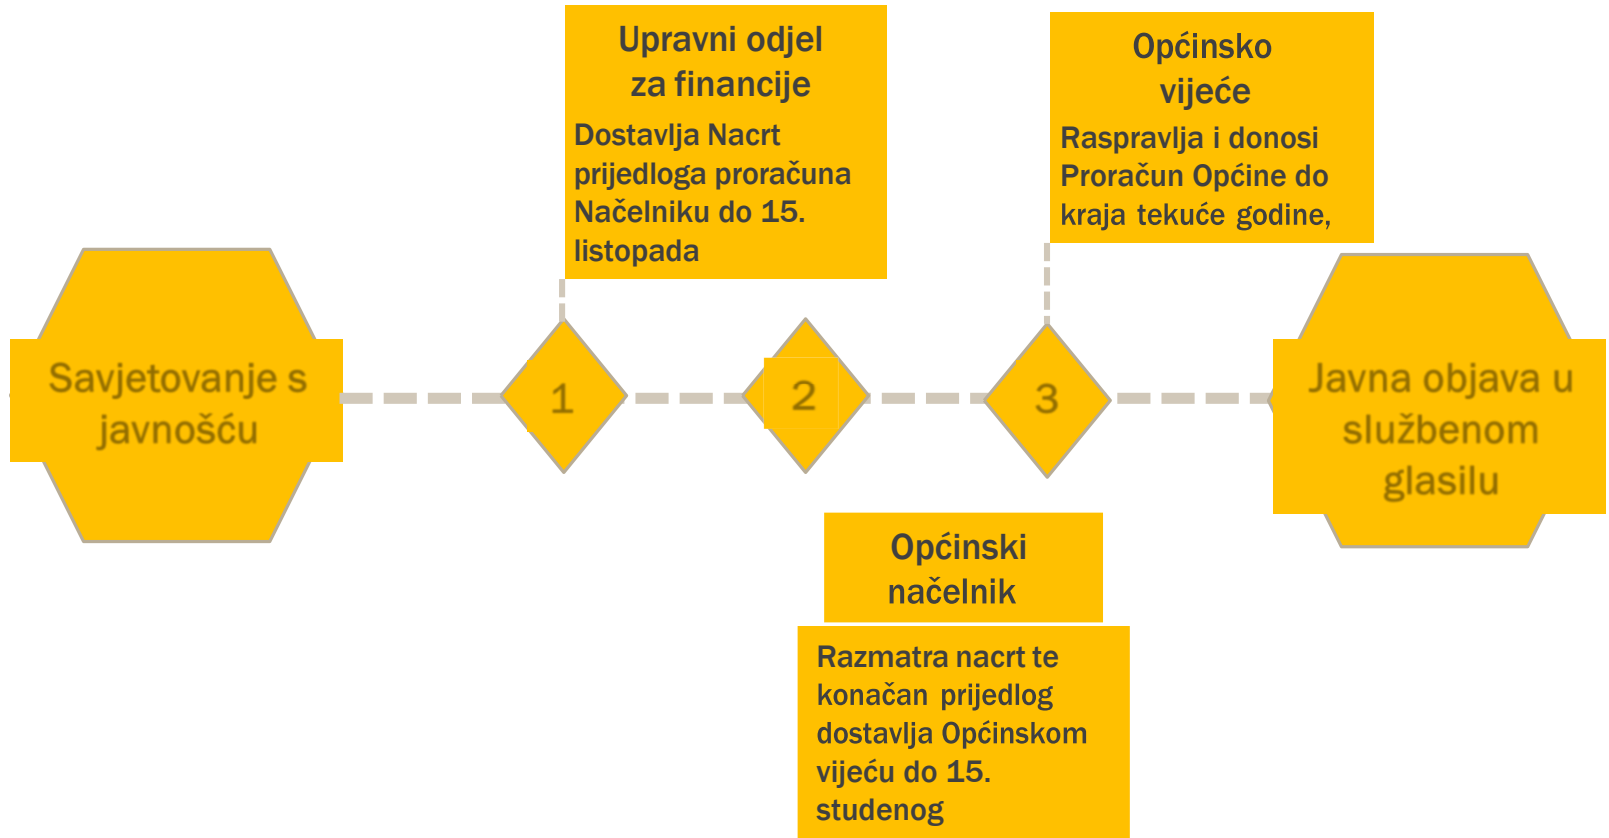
Upravni odjel za financije

Dostavlja Nacrt prijedloga proračuna Načelniku do 15. listopada

Općinsko vijeće

Raspravlja i donosi Proračun Općine do kraja tekuće godine,

Savjetovanje s javnošću

1

2

3

Javna objava u službenom glasilu

Općinski načelnik

Razmatra nacrt te konačan prijedlog dostavlja Općinskom vijeću do 15. studenog